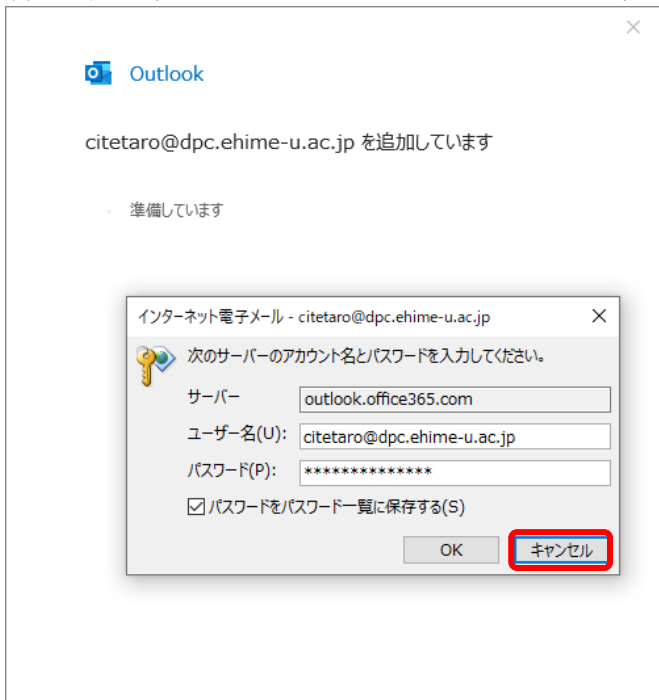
Outlook

citetaro@dpc.ehime-u.ac.jp を追加しています

準備しています

インターネット電子メール - citetaro@dpc.ehime-u.ac.jp

次のサーバーのアカウント名とパスワードを入力してください。

サーバー outlook.office365.com

ユーザー名(U): citetaro@dpc.ehime-u.ac.jp

パスワード(P): **************

パスワードをパスワード一覧に保存する(S)

OK キャンセル